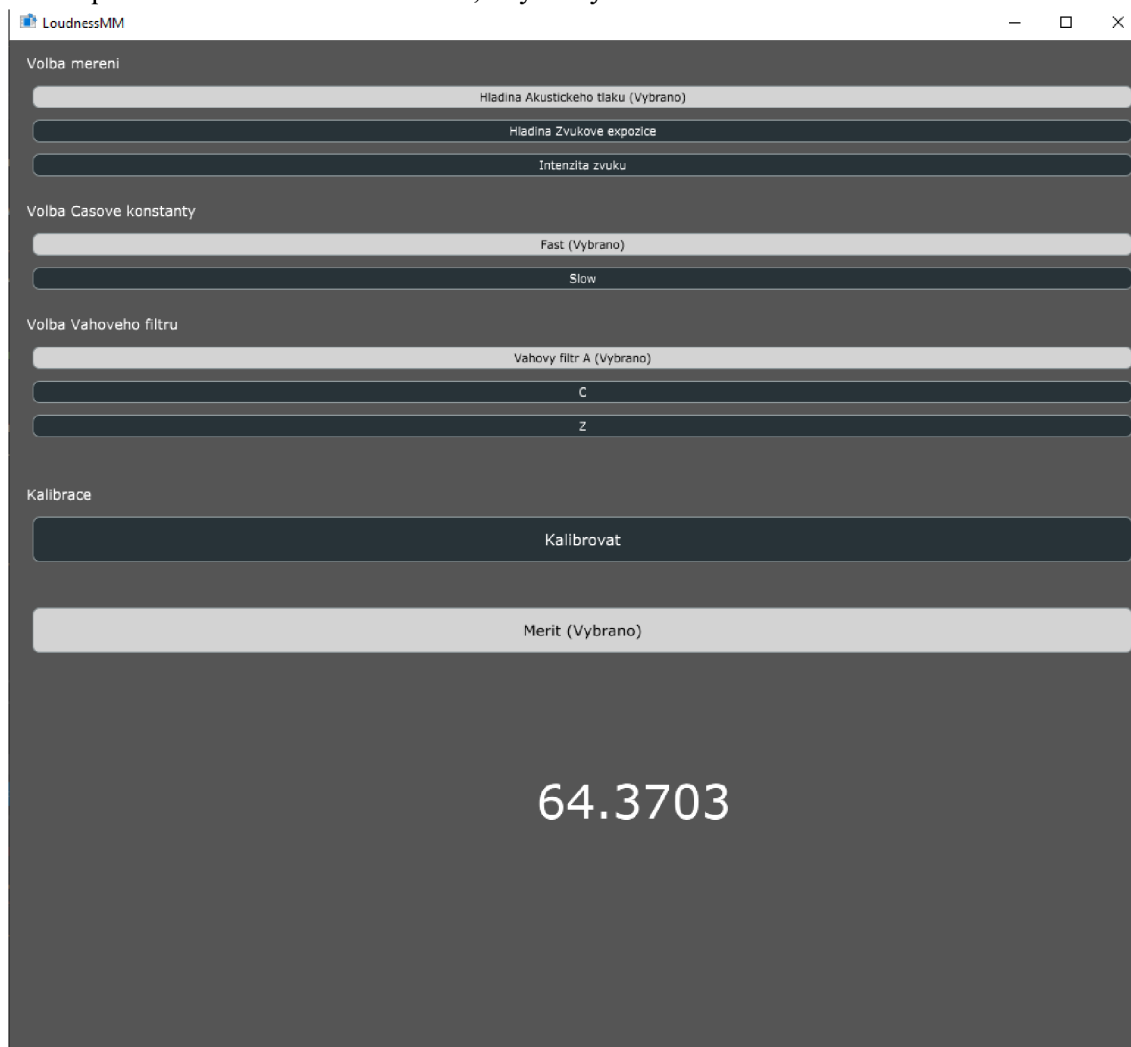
LoudnessMM

Volba mereni

Hladina Akustickeho tlaku (Vybrano)

Hladina Zvukove expozice

Intenzita zvuku

Volba Casove konstanty

Fast (Vybrano)

Slow

Volba Vahoveho filtru

Vahovy filtr A (Vybrano)

C

Z

Kalibrace

Kalibrovat

Merit (Vybrano)

64.3703